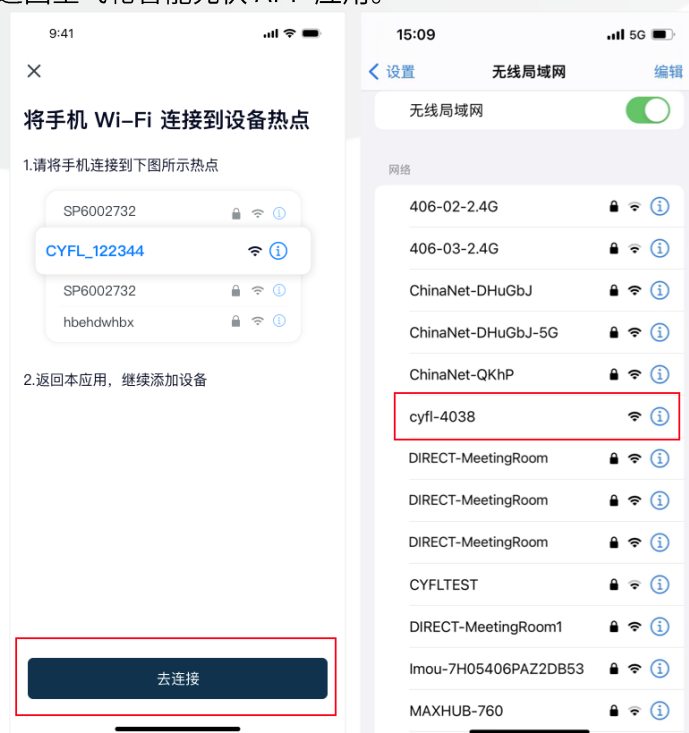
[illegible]

9:41

将手机 Wi-Fi 连接到设备热点

1.请将手机连接到下图所示热点

SP6002732

CYFL_122344

SP6002732

hbehdwhbx

2.返回本应用，继续添加设备

去连接

15:09 5G

设置 无线局域网 编辑

无线局域网

网络

406-02-2.4G

406-03-2.4G

ChinaNet-DHuGbJ

ChinaNet-DHuGbJ-5G

ChinaNet-QKhP

cyfl-4038

DIRECT-MeetingRoom

DIRECT-MeetingRoom

DIRECT-MeetingRoom

CYFLTEST

DIRECT-MeetingRoom1

Imou-7H05406PAZ2DB53

MAXHUB-760